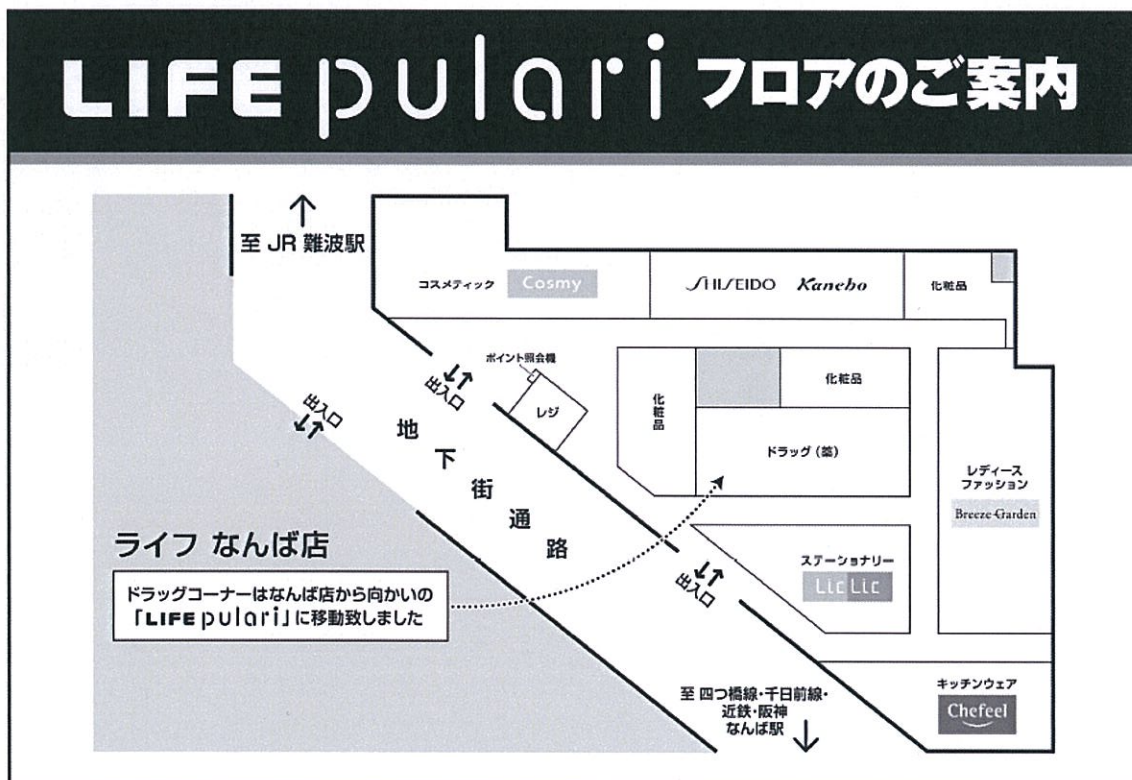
LIFE pulari フロアのご案内

至 JR 難波駅

コスメティック Cosmy

SHISEIDO Kanebo

化粧品

ポイント照会機

レジ

出入口

出入口

地下街通路

化粧品

化粧品

ドラッグ（薬）

レディースファッション

Breeze Garden

ライフ なんば店

ドラッグコーナーはなんば店から向かいの「LIFE pulari」に移動致しました

ステーショナリー

Lic Lic

出入口

至 四つ橋線・千日前線・近鉄・阪神 なんば駅

キッチンウェア

Chefeel